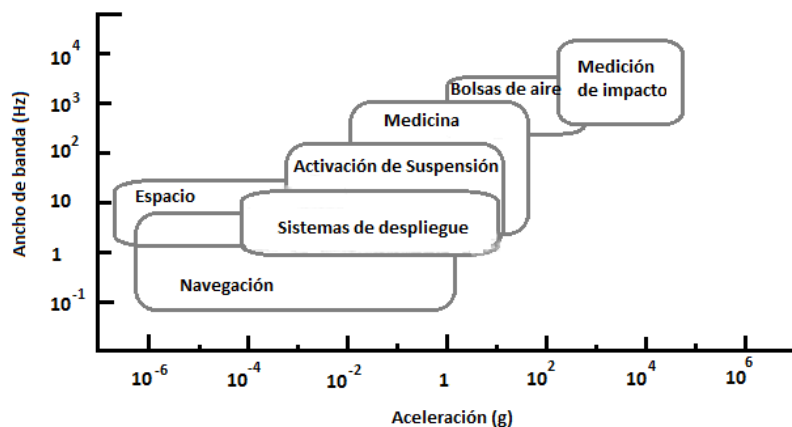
Ancho de banda (Hz)

$10^4$
$10^3$
$10^2$
10
1
$10^{-1}$

Medición de impacto
Bolsas de aire
Medicina
Activación de Suspensión
Espacio
Sistemas de despliegue
Navegación

$10^{-6}$ $10^{-4}$ $10^{-2}$ 1 $10^2$ $10^4$ $10^6$

Aceleración (g)